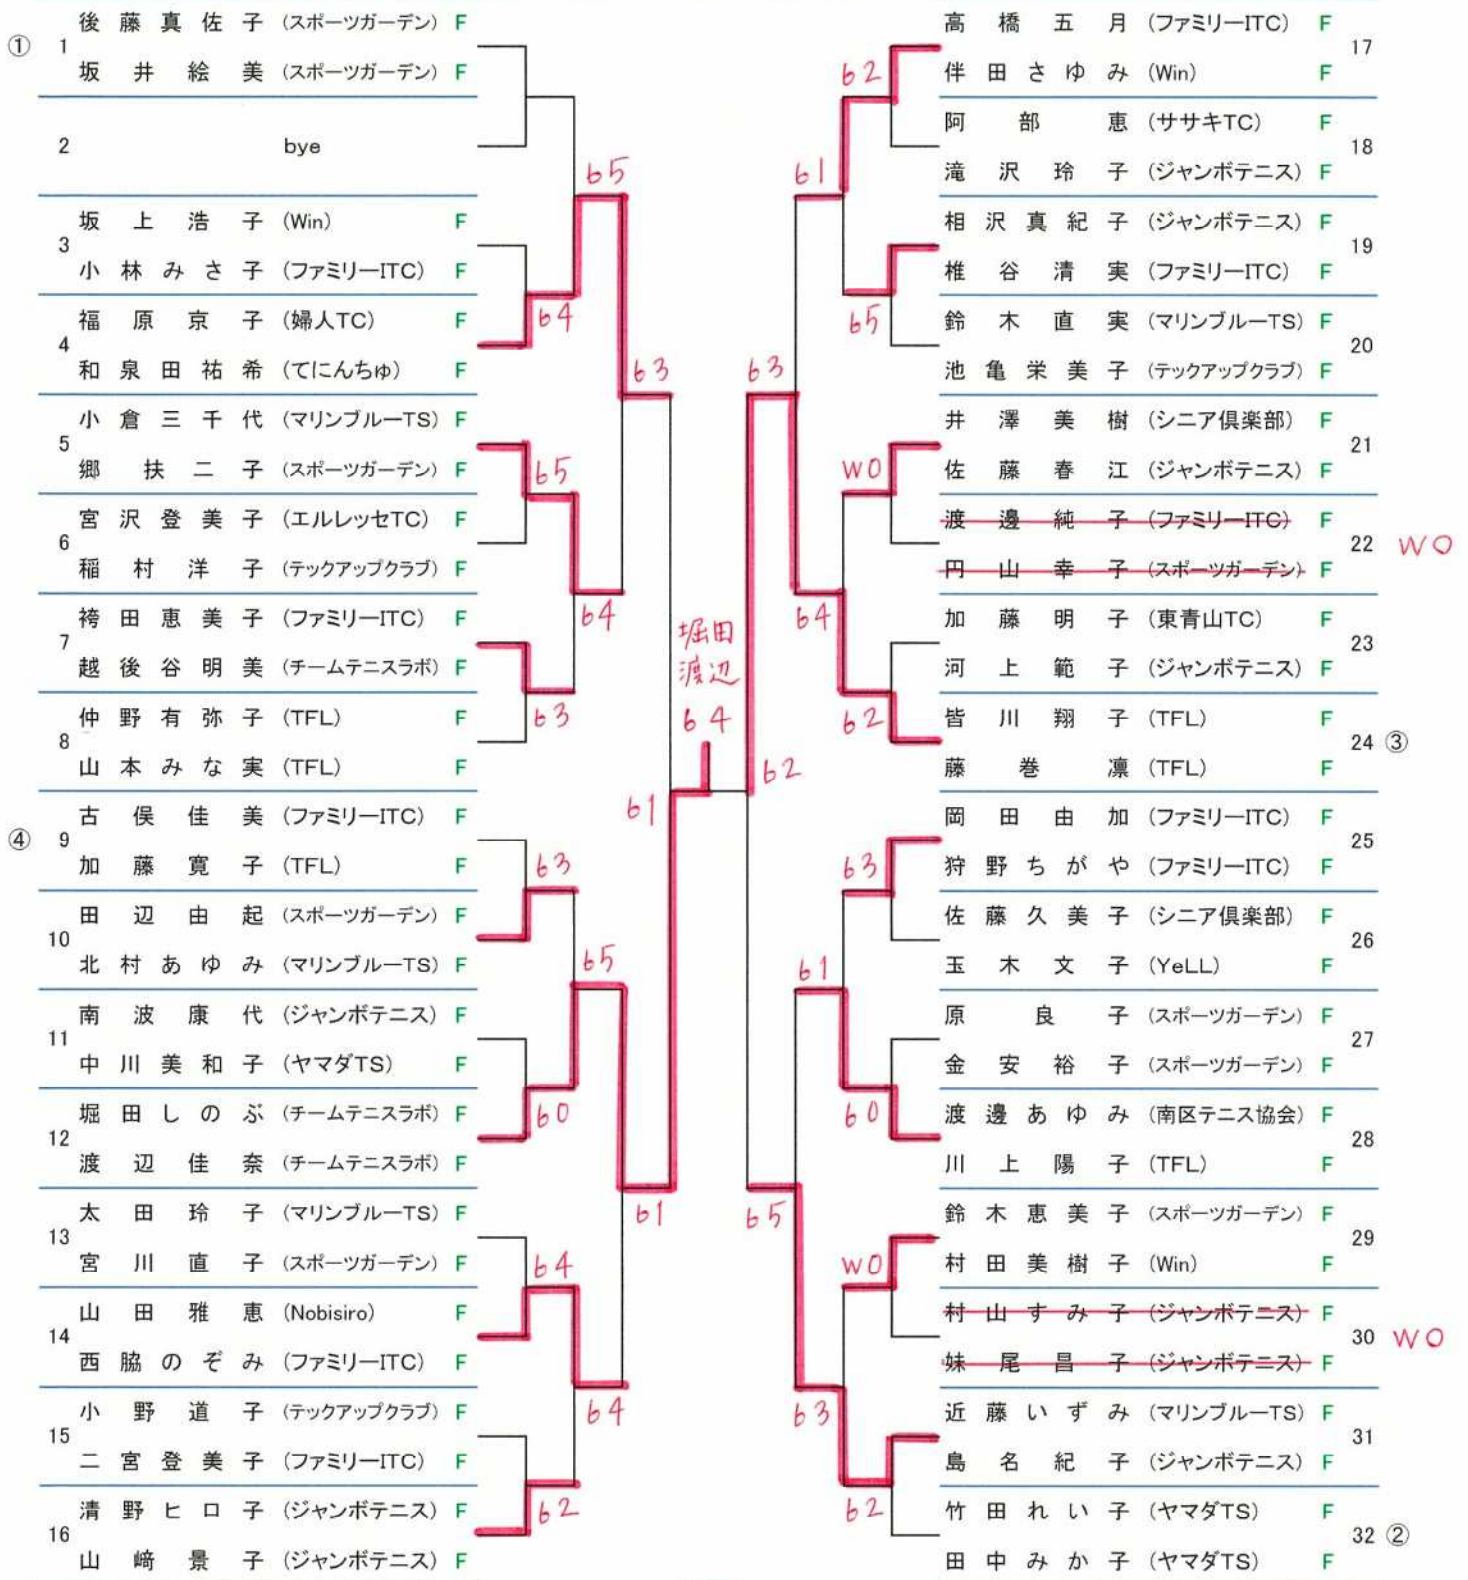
① 1 後藤真佐子 (スポーツガーデン) F
坂井絵美 (スポーツガーデン) F

2 bye

3 坂上浩子 (Win) F
小林みさ子 (ファミリーITC) F

4 福原京子 (婦人TC) F
和泉田祐希 (てにんちゅ) F

5 小倉三千代 (マリンブルーTS) F
郷扶二子 (スポーツガーデン) F

6 宮沢登美子 (エルレッセTC) F
稲村洋子 (テックアップクラブ) F

7 袴田恵美子 (ファミリーITC) F
越後谷明美 (チームテニスラボ) F

8 仲野有弥子 (TFL) F
山本みな実 (TFL) F

④ 9 古俣佳美 (ファミリーITC) F
加藤寛子 (TFL) F

10 田辺由起 (スポーツガーデン) F
北村あゆみ (マリンブルーTS) F

11 南波康代 (ジャンボテニス) F
中川美和子 (ヤマダTS) F

12 堀田しのぶ (チームテニスラボ) F
渡辺佳奈 (チームテニスラボ) F

13 太田玲子 (マリンブルーTS) F
宮川直子 (スポーツガーデン) F

14 山田雅恵 (Nobisiro) F
西脇のぞみ (ファミリーITC) F

15 小野道子 (テックアップクラブ) F
二宮登美子 (ファミリーITC) F

16 清野ヒロ子 (ジャンボテニス) F
山﨑景子 (ジャンボテニス) F

65 64 63 65 64 63 63 65 60 64 64 62 61 61

堀田
渡辺
64

高橋五月 (ファミリーITC) F 17
伴田さゆみ (Win) F

阿部恵 (ササキTC) F 18
滝沢玲子 (ジャンボテニス) F

相沢真紀子 (ジャンボテニス) F 19
椎谷清実 (ファミリーITC) F

鈴木直実 (マリンブルーTS) F 20
池亀栄美子 (テックアップクラブ) F

井澤美樹 (シニア倶楽部) F 21
佐藤春江 (ジャンボテニス) F

渡邊純子 (ファミリーITC) F 22 WO
円山幸子 (スポーツガーデン) F

加藤明子 (東青山TC) F 23
河上範子 (ジャンボテニス) F

皆川翔子 (TFL) F 24 ③
藤巻凛 (TFL) F

岡田由加 (ファミリーITC) F 25
狩野ちがや (ファミリーITC) F

佐藤久美子 (シニア倶楽部) F 26
玉木文子 (YeLL) F

原良子 (スポーツガーデン) F 27
金安裕子 (スポーツガーデン) F

渡邊あゆみ (南区テニス協会) F 28
川上陽子 (TFL) F

鈴木恵美子 (スポーツガーデン) F 29
村田美樹子 (Win) F

村山すみ子 (ジャンボテニス) F 30 WO
妹尾昌子 (ジャンボテニス) F

近藤いずみ (マリンブルーTS) F 31
島名紀子 (ジャンボテニス) F

竹田れい子 (ヤマダTS) F 32 ②
田中みか子 (ヤマダTS) F

62 61 65 63 WO 64 62 62 63 61 60 65 WO 63 62